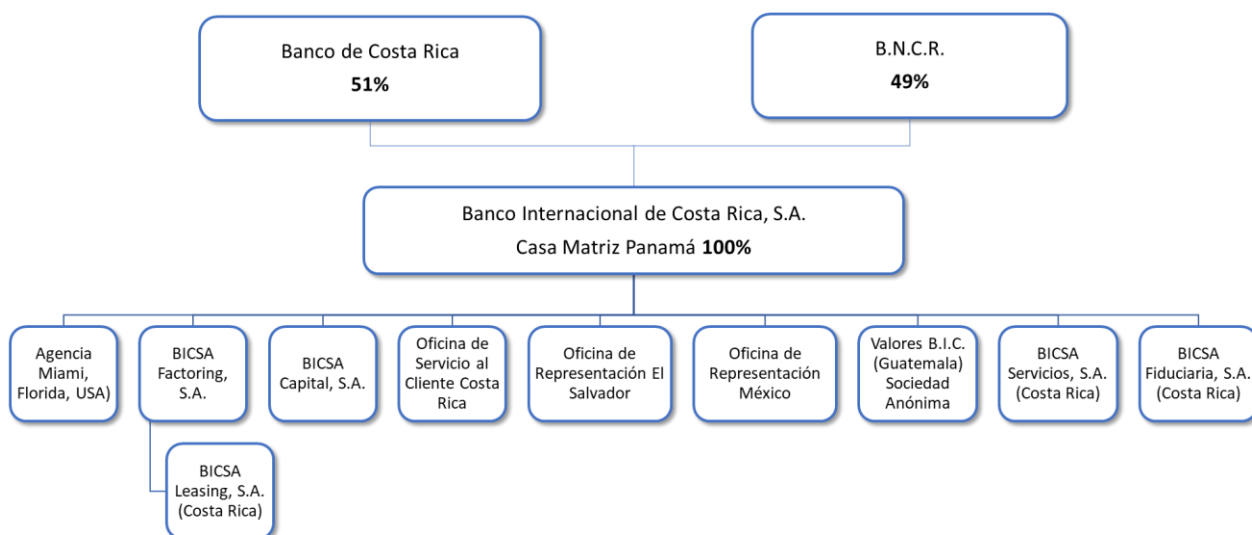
Banco de Costa Rica
**51%**

B.N.C.R.
**49%**

Banco Internacional de Costa Rica, S.A.
Casa Matriz Panamá **100%**

Agencia Miami, Florida, USA)

BICSA Factoring, S.A.

BICSA Leasing, S.A. (Costa Rica)

BICSA Capital, S.A.

Oficina de Servicio al Cliente Costa Rica

Oficina de Representación El Salvador

Oficina de Representación México

Valores B.I.C. (Guatemala) Sociedad Anónima

BICSA Servicios, S.A. (Costa Rica)

BICSA Fiduciaria, S.A. (Costa Rica)